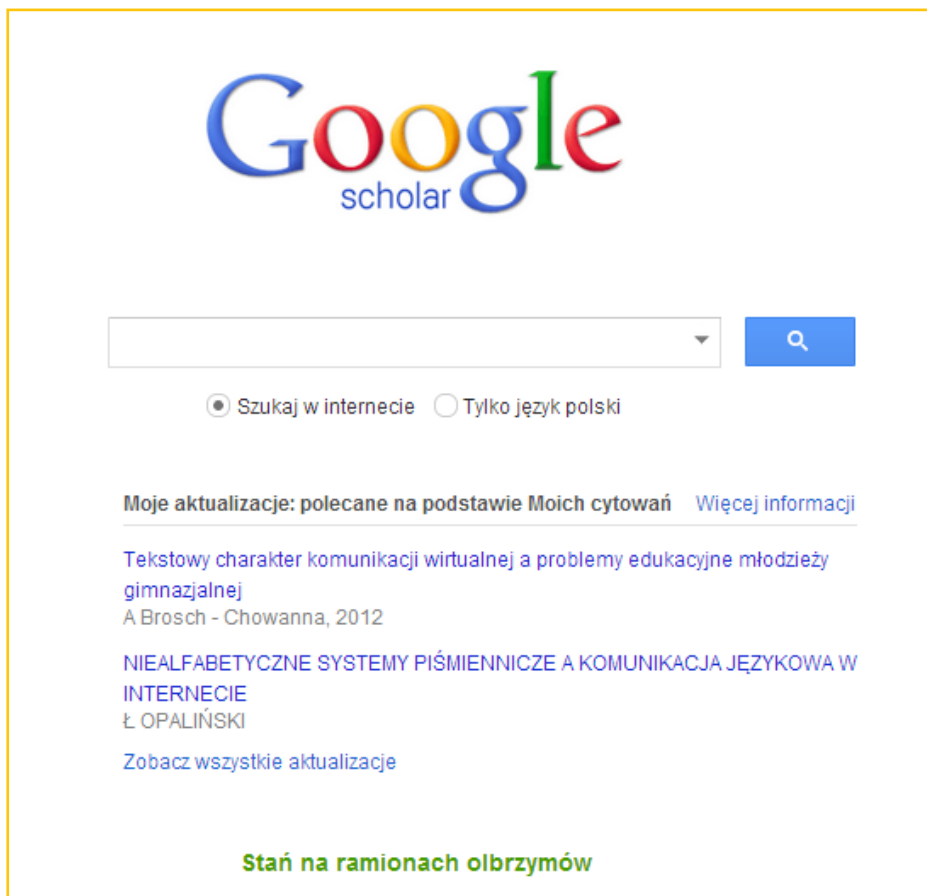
Google
scholar

Szukaj w internecie Tylko język polski

Moje aktualizacje: polecane na podstawie Moich cytowań Więcej informacji

Tekstowy charakter komunikacji wirtualnej a problemy edukacyjne młodzieży gimnazjalnej
A Brosch - Chowanna, 2012

NIEALFABETYCZNE SYSTEMY PIŚMIENNICZE A KOMUNIKACJA JĘZYKOWA W INTERNECIE
Ł OPALIŃSKI

Zobacz wszystkie aktualizacje

Stań na ramionach olbrzymów